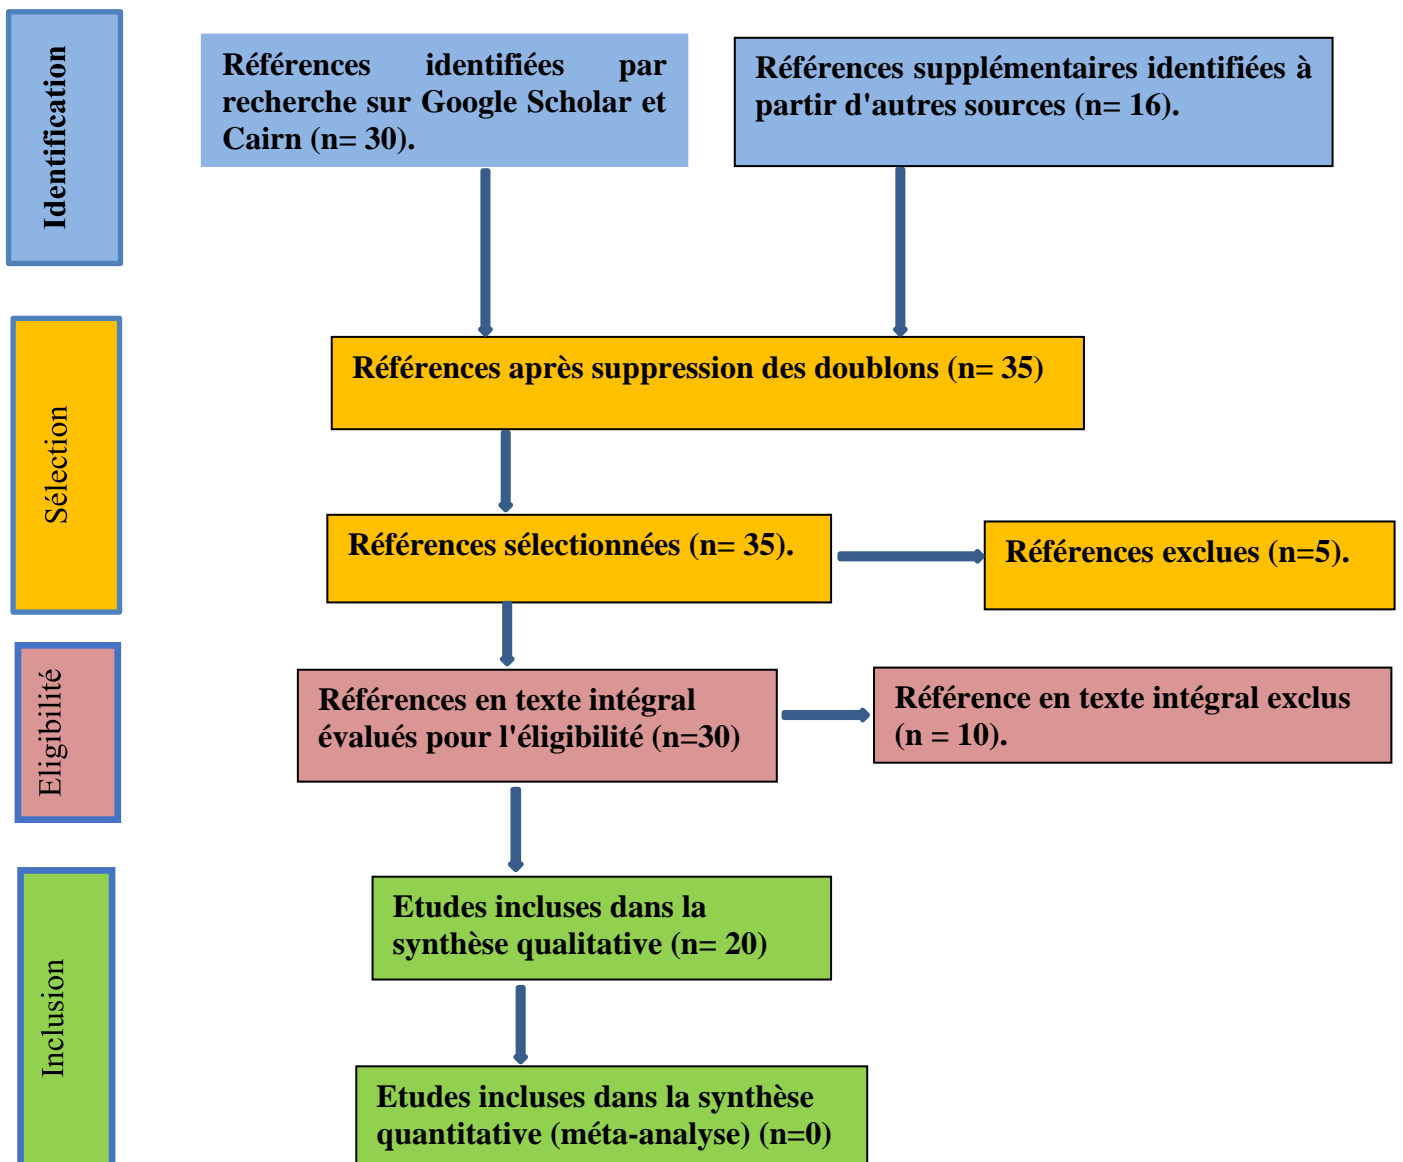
Identification

Références identifiées par recherche sur Google Scholar et Cairn (n= 30).

Références supplémentaires identifiées à partir d'autres sources (n= 16).

Sélection

Références après suppression des doublons (n= 35)

Références sélectionnées (n= 35).

Références exclues (n=5).

Eligibilité

Références en texte intégral évalués pour l'éligibilité (n=30)

Référence en texte intégral exclus (n = 10).

Inclusion

Etudes incluses dans la synthèse qualitative (n= 20)

Etudes incluses dans la synthèse quantitative (méta-analyse) (n=0)